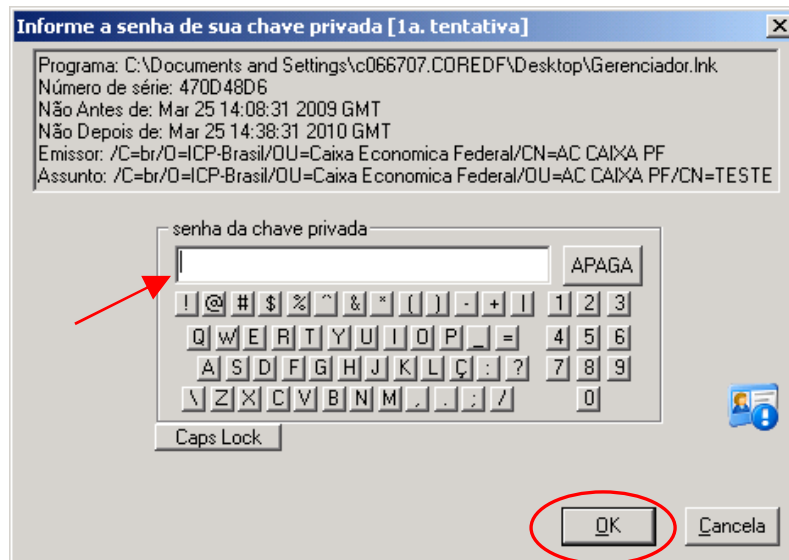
Informe a senha de sua chave privada [1a. tentativa]

×

Programa: C:\Documents and Settings\c066707.COREDF\Desktop\Gerenciador.lnk
Número de série: 470D48D6
Não Antes de: Mar 25 14:08:31 2009 GMT
Não Depois de: Mar 25 14:38:31 2010 GMT
Emissor: /C=br/O=ICP-Brasil/OU=Caixa Economica Federal/CN=AC CAIXA PF
Assunto: /C=br/O=ICP-Brasil/OU=Caixa Economica Federal/OU=AC CAIXA PF/CN=TESTE

senha da chave privada

APAGA

! @ # $ % ^ & * ( ) - + |
Q W E R T Y U I O P _ =
A S D F G H J K L Ç : ?
\ Z X C V B N M , . ; /

1 2 3
4 5 6
7 8 9
0

Caps Lock

OK

Cancela